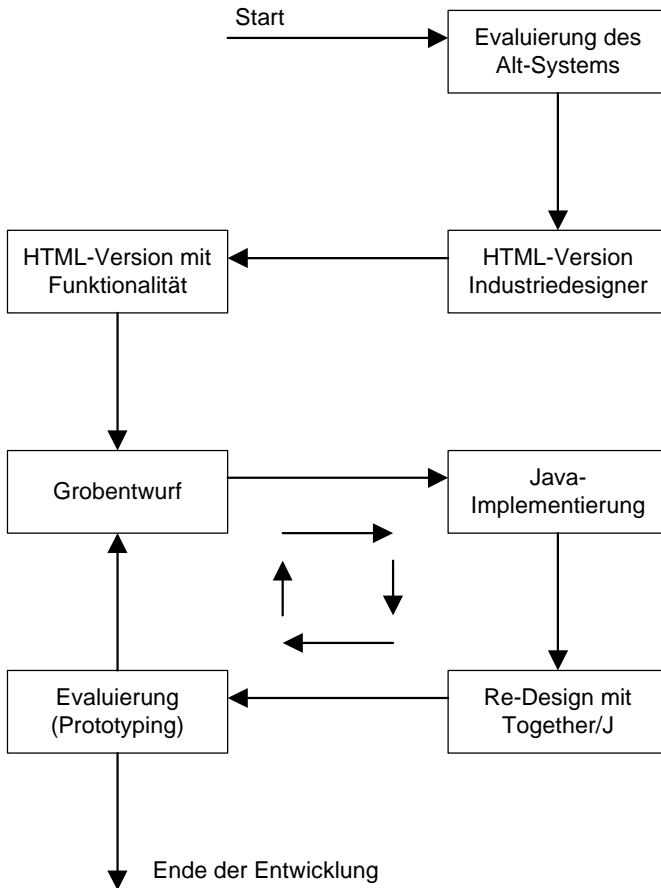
Start

Evaluierung des Alt-Systems

HTML-Version Industriedesigner

HTML-Version mit Funktionalität

Grobentwurf

Java-Implementierung

Re-Design mit Together/J

Evaluierung (Prototyping)

Ende der Entwicklung